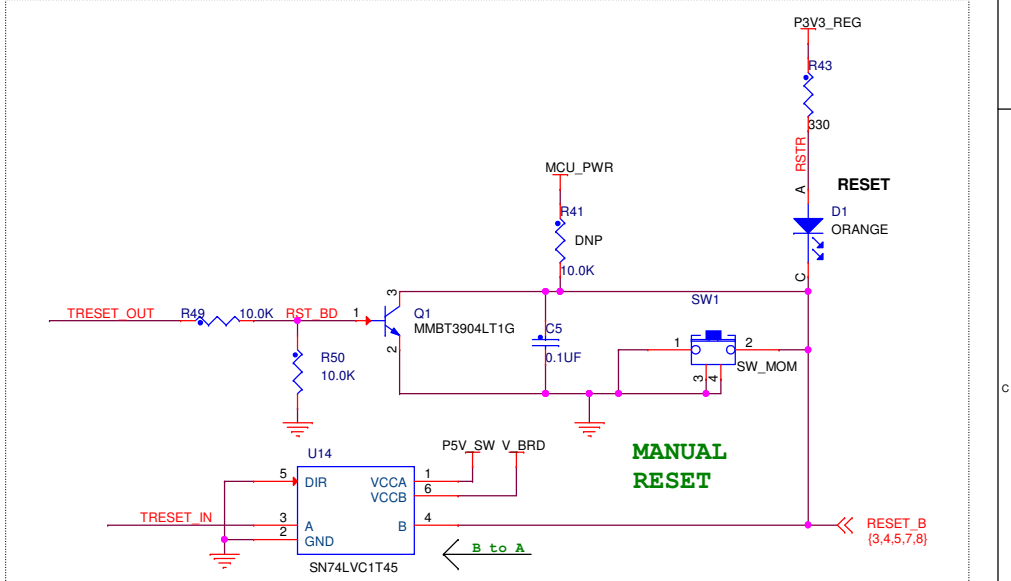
P3V3_REG

R43

330

RSTR

A

RESET

D1
ORANGE

C

MCU_PWR

R41
DNP
10.0K

SW1

TRESET_OUT R49 10.0K RST_BD 1

3
Q1
MMBT3904LT1G
2

C5
0.1UF

1 2
SW_MOM
3 4

R50
10.0K

U14

P5V_SW V_BRD

MANUAL
RESET

5 DIR VCCA 1
VCCB 6

TRESET_IN 3 A B 4
2 GND

SN74LVC1T45

B to A

RESET_B
{3,4,5,7,8}

C